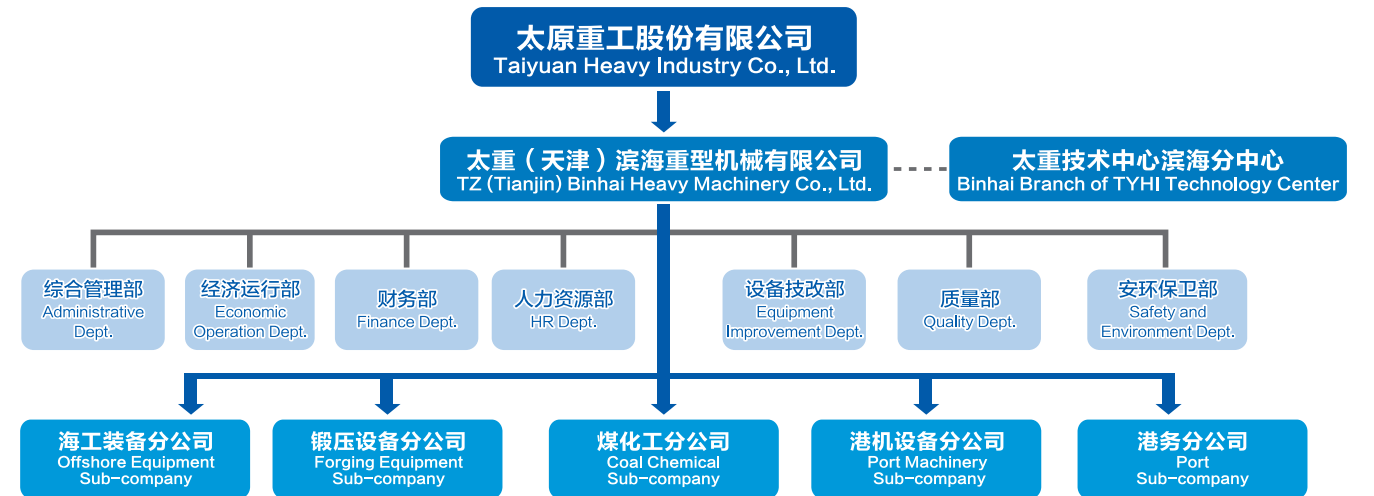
太原重工股份有限公司
Taiyuan Heavy Industry Co., Ltd.

太重（天津）滨海重型机械有限公司
TZ (Tianjin) Binhai Heavy Machinery Co., Ltd.

太重技术中心滨海分中心
Binhai Branch of TYHI Technology Center

综合管理部
Administrative Dept.

经济运行部
Economic Operation Dept.

财务部
Finance Dept.

人力资源部
HR Dept.

设备技改部
Equipment Improvement Dept.

质量部
Quality Dept.

安环保卫部
Safety and Environment Dept.

海工装备分公司
Offshore Equipment Sub-company

锻压设备分公司
Forging Equipment Sub-company

煤化工分公司
Coal Chemical Sub-company

港机设备分公司
Port Machinery Sub-company

港务分公司
Port Sub-company